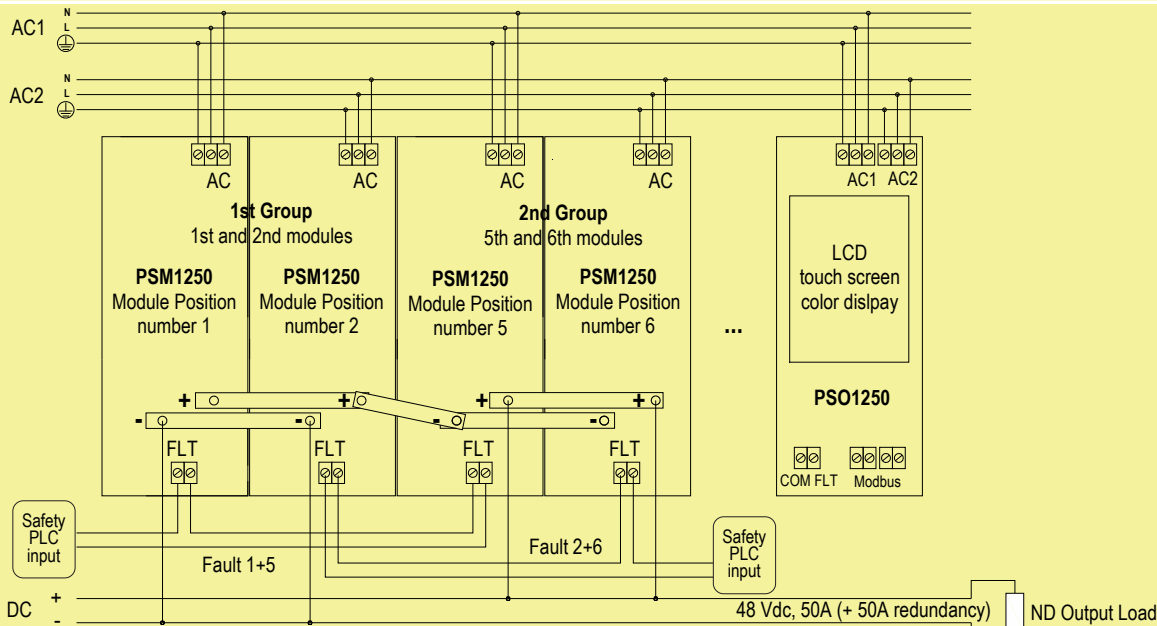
AC1 N L

AC2 N L

AC
AC
AC
AC

AC1 AC2

1st Group
1st and 2nd modules

2nd Group
5th and 6th modules

LCD
touch screen
color dislpay

PSM1250
Module Position
number 1

PSM1250
Module Position
number 2

PSM1250
Module Position
number 5

PSM1250
Module Position
number 6

...

PSO1250

+ +
- -
+ +
- -

FLT
FLT
FLT
FLT

COM FLT
Modbus

Safety
PLC
input

Fault 1+5

Fault 2+6

Safety
PLC
input

DC +
-

48 Vdc, 50A (+ 50A redundancy)

ND Output Load